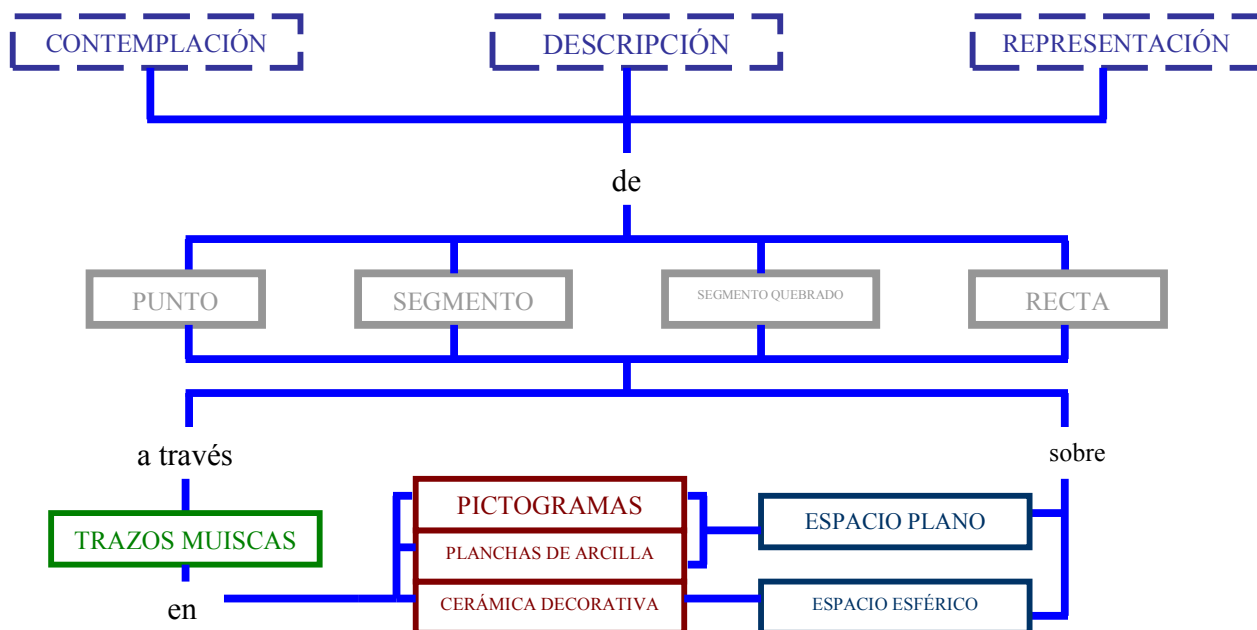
CONTEMPLACIÓN
DESCRIPCIÓN
REPRESENTACIÓN

de

PUNTO
SEGMENTO
SEGMENTO QUEBRADO
RECTA

a través
sobre

TRAZOS MUISCAS

en

PICTOGRAMAS
PLANCHAS DE ARCILLA
CERÁMICA DECORATIVA

ESPACIO PLANO
ESPACIO ESFÉRICO